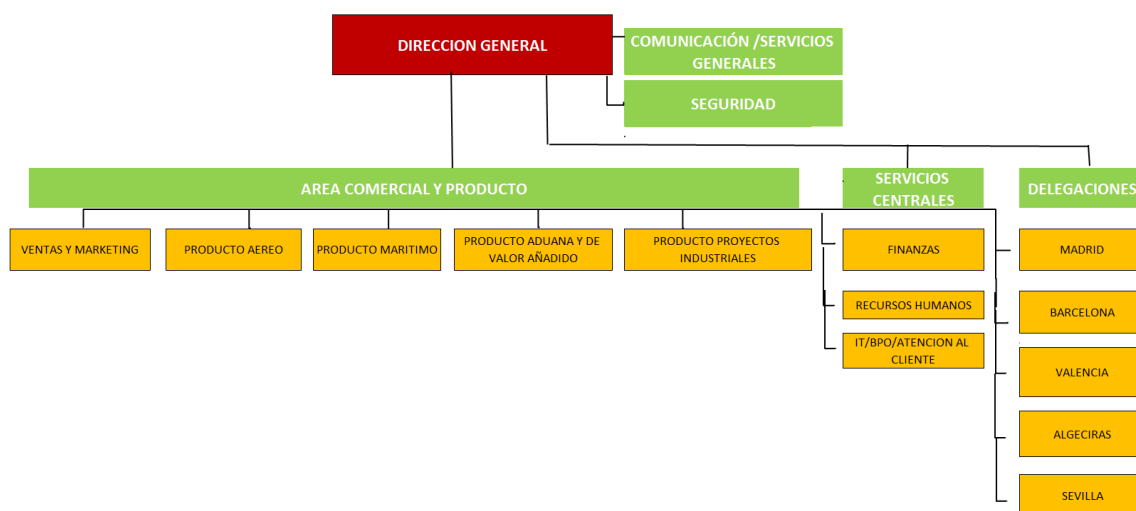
DIRECCION GENERAL

COMUNICACIÓN /SERVICIOS GENERALES

SEGURIDAD

AREA COMERCIAL Y PRODUCTO

SERVICIOS CENTRALES

DELEGACIONES

VENTAS Y MARKETING

PRODUCTO AEREO

PRODUCTO MARITIMO

PRODUCTO ADUANA Y DE VALOR AÑADIDO

PRODUCTO PROYECTOS INDUSTRIALES

FINANZAS

RECURSOS HUMANOS

IT/BPO/ATENCION AL CLIENTE

MADRID

BARCELONA

VALENCIA

ALGECIRAS

SEVILLA